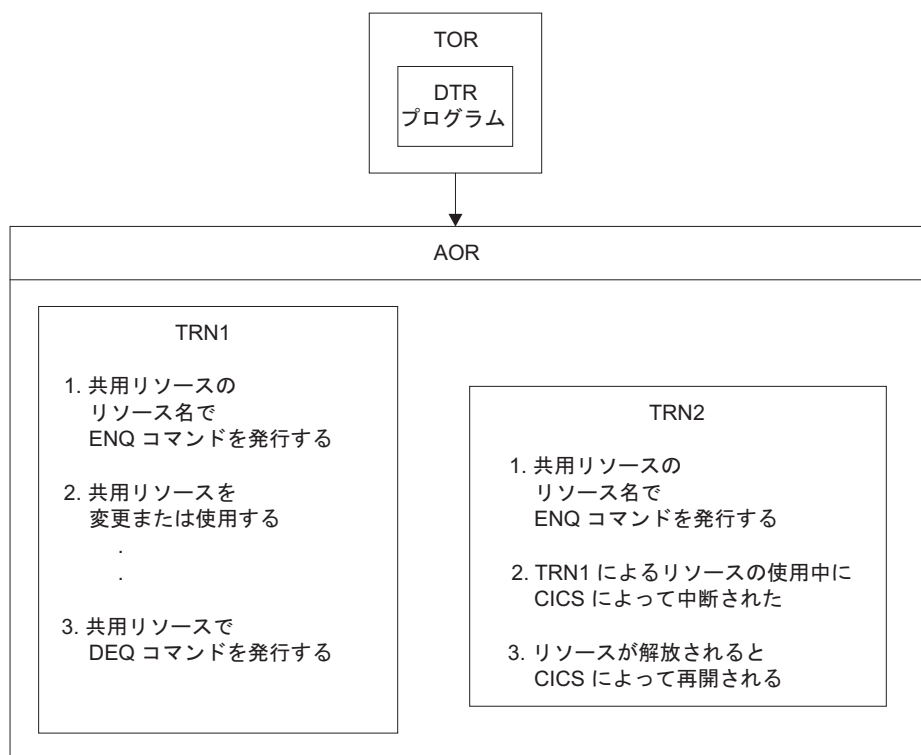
TOR

DTR
プログラム

AOR

TRN1

1. 共用リソースの
リソース名で
ENQ コマンドを発行する

2. 共用リソースを
変更または使用する
.
.

3. 共用リソースで
DEQ コマンドを発行する

TRN2

1. 共用リソースの
リソース名で
ENQ コマンドを発行する

2. TRN1 によるリソースの使用中に
CICS によって中断された

3. リソースが解放されると
CICS によって再開される